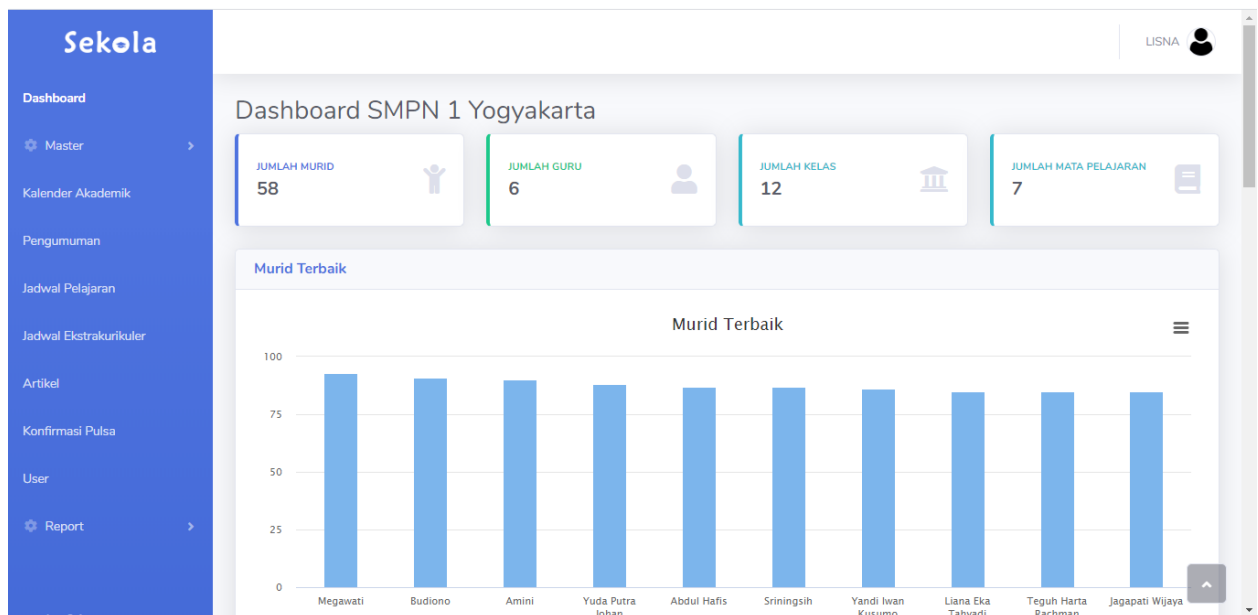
Sekola

Dashboard

Master

Kalender Akademik

Pengumuman

Jadwal Pelajaran

Jadwal Ekstrakurikuler

Artikel

Konfirmasi Pulsa

User

Report

LISNA

Dashboard SMPN 1 Yogyakarta

JUMLAH MURID
58

JUMLAH GURU
6

JUMLAH KELAS
12

JUMLAH MATA PELAJARAN
7

Murid Terbaik

Murid Terbaik

100
75
50
25
0

Megawati Budiono Amini Yuda Putra Johan Abdul Hafis Sriningsih Yandi Iwan Kusumo Liana Eka Tahyadi Teguh Harta Rachman Jagapati Wijaya